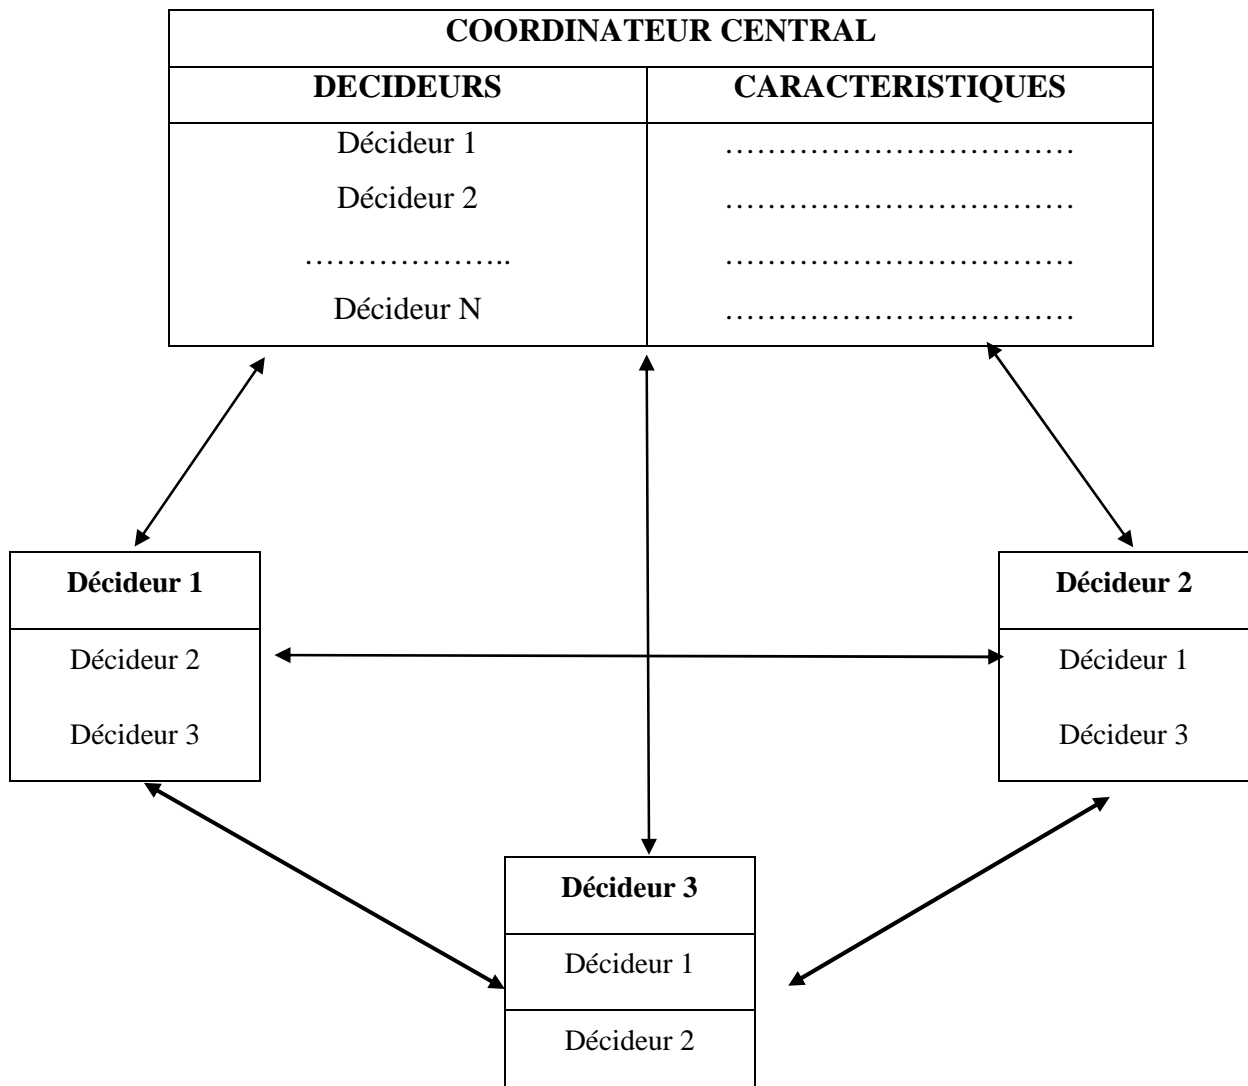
| COORDINATEUR CENTRAL | |
|---|---|
| **DECIDEURS** | **CARACTERISTIQUES** |
| Décideur 1 | …………………………… |
| Décideur 2 | …………………………… |
| ……………….. | …………………………… |
| Décideur N | …………………………… |

| **Décideur 1** |
|---|
| Décideur 2 |
| Décideur 3 |

| **Décideur 2** |
|---|
| Décideur 1 |
| Décideur 3 |

| **Décideur 3** |
|---|
| Décideur 1 |
| Décideur 2 |